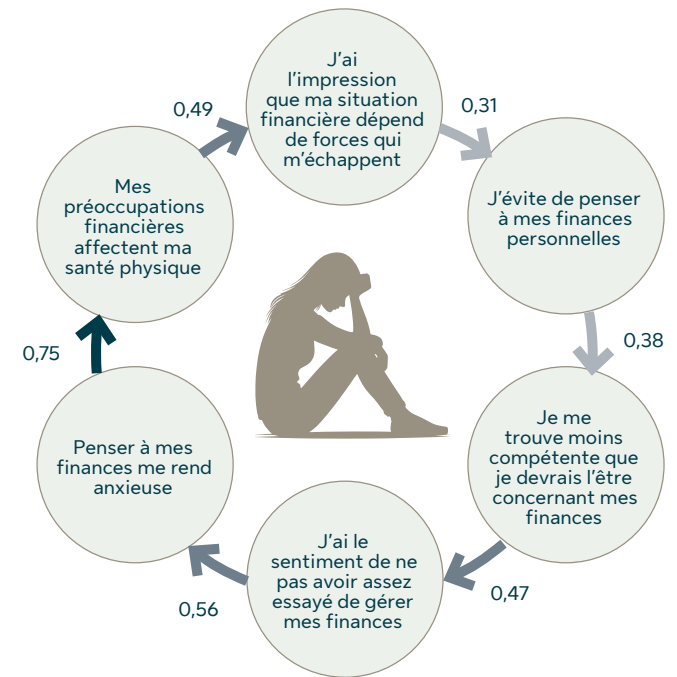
J'ai l'impression que ma situation financière dépend de forces qui m'échappent

0,31

J'évite de penser à mes finances personnelles

0,38

Je me trouve moins compétente que je devrais l'être concernant mes finances

0,47

J'ai le sentiment de ne pas avoir assez essayé de gérer mes finances

0,56

Penser à mes finances me rend anxieuse

0,75

Mes préoccupations financières affectent ma santé physique

0,49